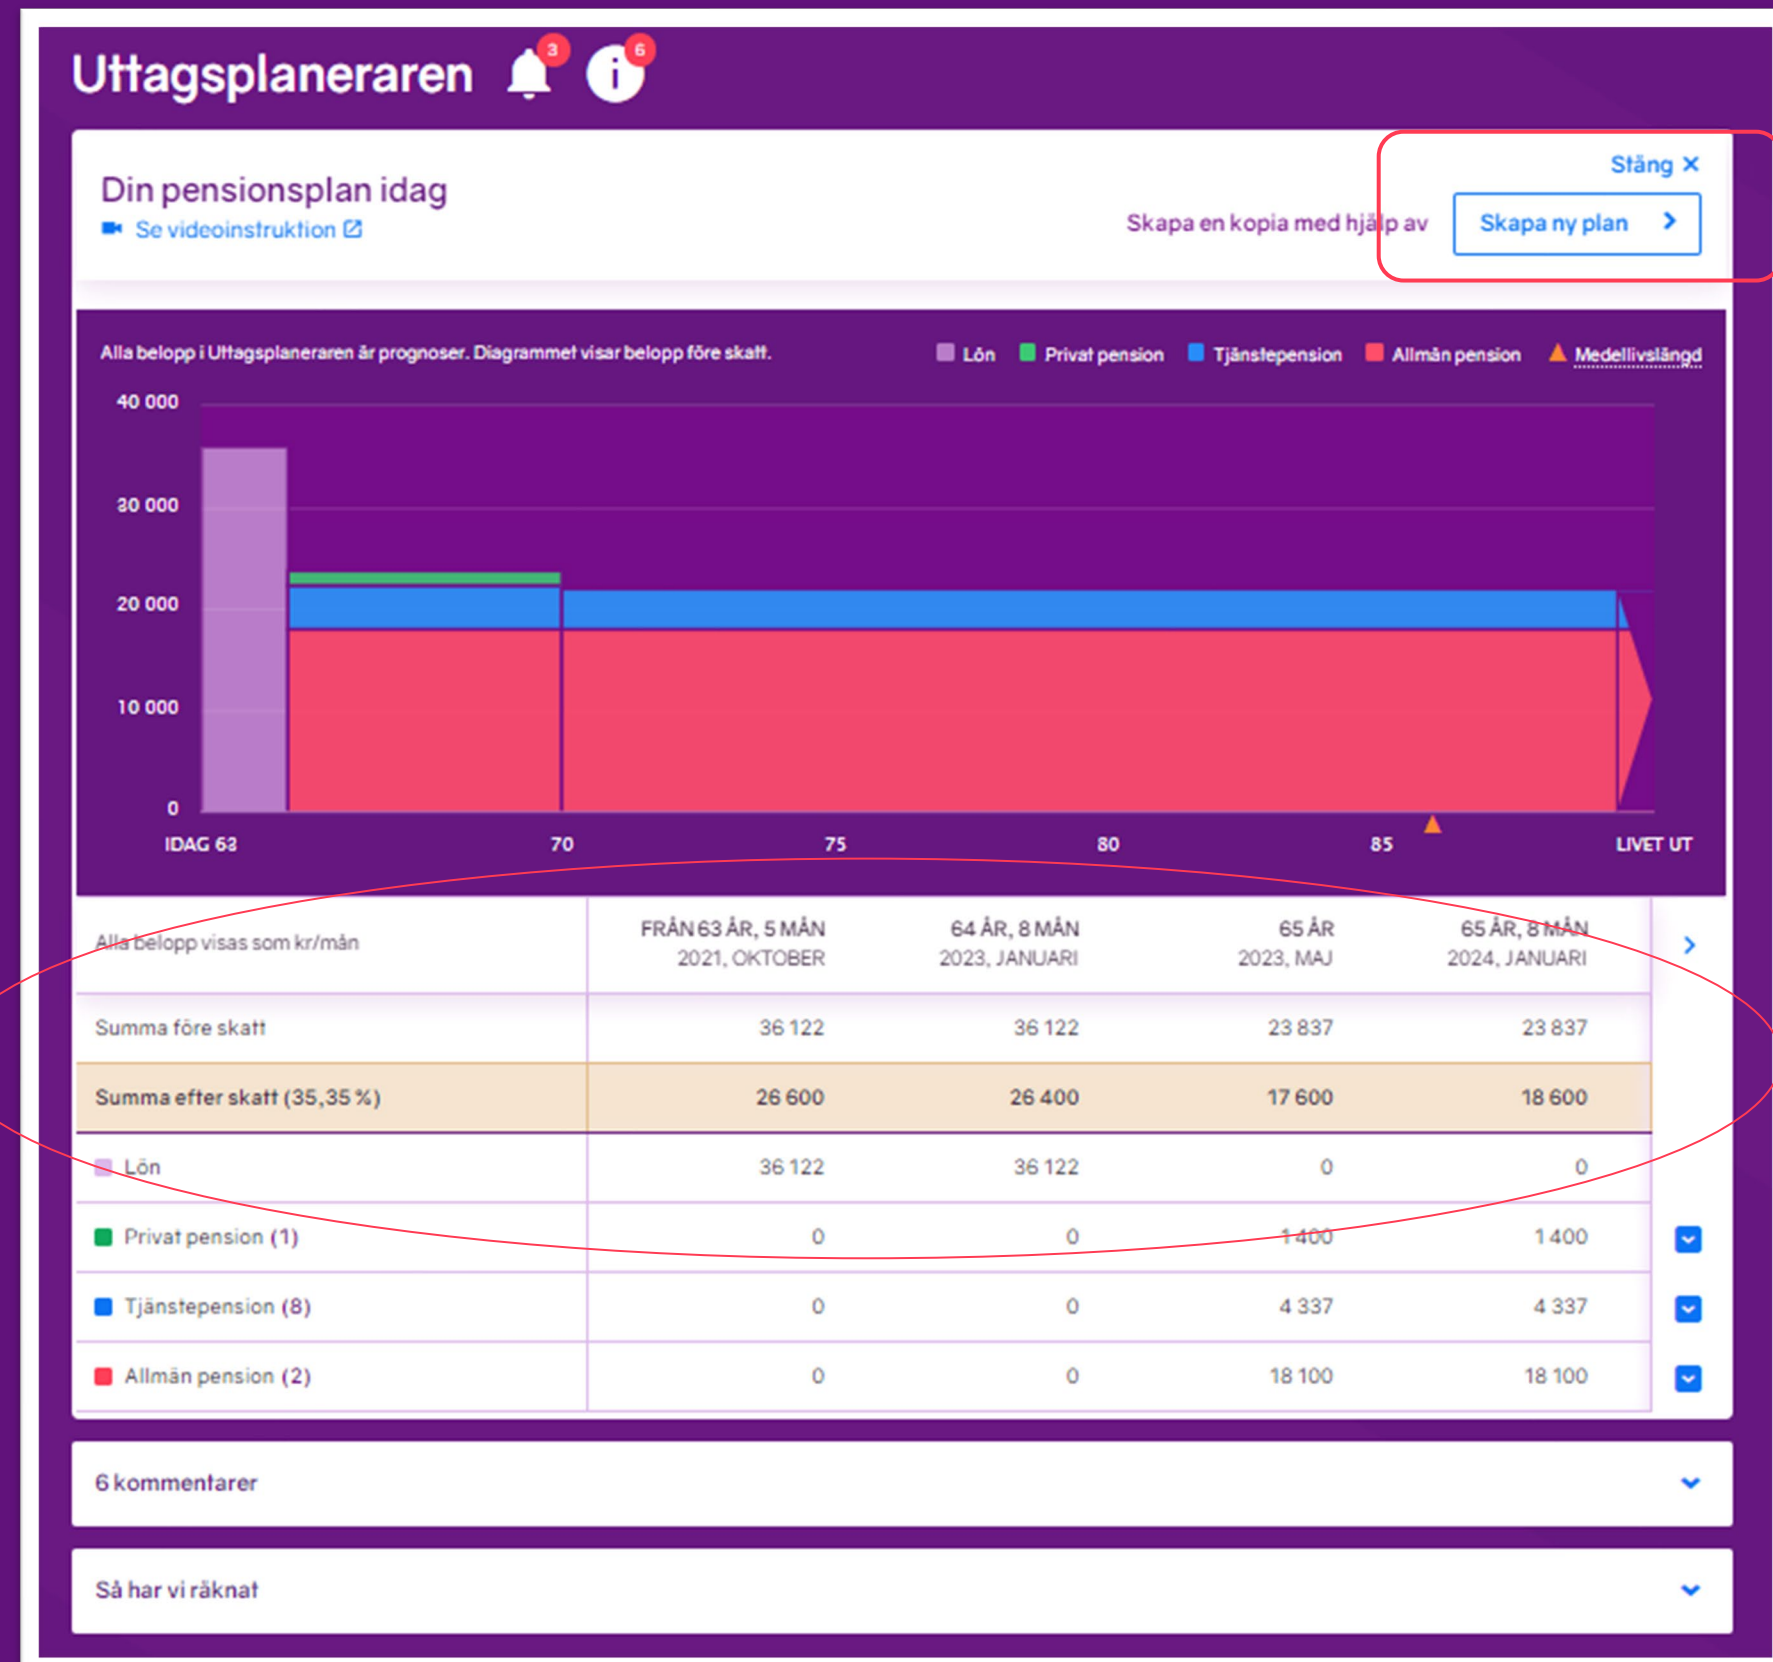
Uttagsplaneraren 3 6

Din pensionsplan idag
Se videoinstruktion

Stäng ✕
Skapa en kopia med hjälp av
Skapa ny plan

Alla belopp i Uttagsplaneraren är prognoser. Diagrammet visar belopp före skatt.
Lön Privat pension Tjänstepension Allmän pension Medellivslängd

40 000
30 000
20 000
10 000
0

IDAG 63 70 75 80 85 LIVET UT

| Alla belopp visas som kr/mån | FRÅN 63 ÅR, 5 MÅN 2021, OKTOBER | 64 ÅR, 8 MÅN 2023, JANUARI | 65 ÅR 2023, MAJ | 65 ÅR, 8 MÅN 2024, JANUARI |
|---|---|---|---|---|
| Summa före skatt | 36 122 | 36 122 | 23 837 | 23 837 |
| Summa efter skatt (35,35 %) | 26 600 | 26 400 | 17 600 | 18 600 |
| Lön | 36 122 | 36 122 | 0 | 0 |
| Privat pension (1) | 0 | 0 | 1 400 | 1 400 |
| Tjänstepension (8) | 0 | 0 | 4 337 | 4 337 |
| Allmän pension (2) | 0 | 0 | 18 100 | 18 100 |

6 kommentarer

Så har vi räknat